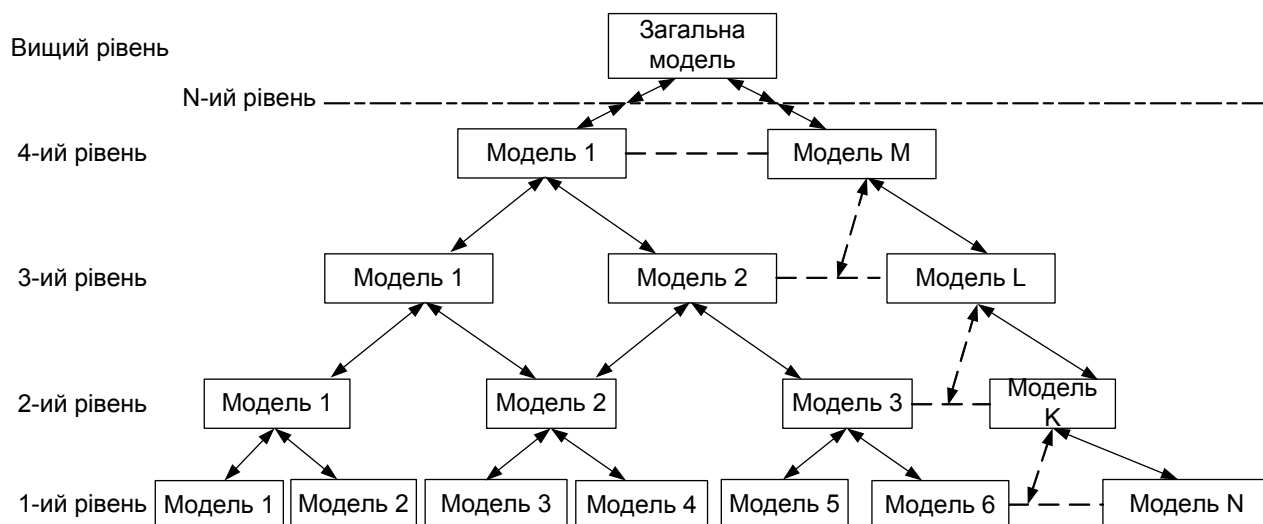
Вищий рівень

Загальна модель

N-ий рівень

4-ий рівень

Модель 1

Модель M

3-ий рівень

Модель 1

Модель 2

Модель L

2-ий рівень

Модель 1

Модель 2

Модель 3

Модель K

1-ий рівень

Модель 1

Модель 2

Модель 3

Модель 4

Модель 5

Модель 6

Модель N